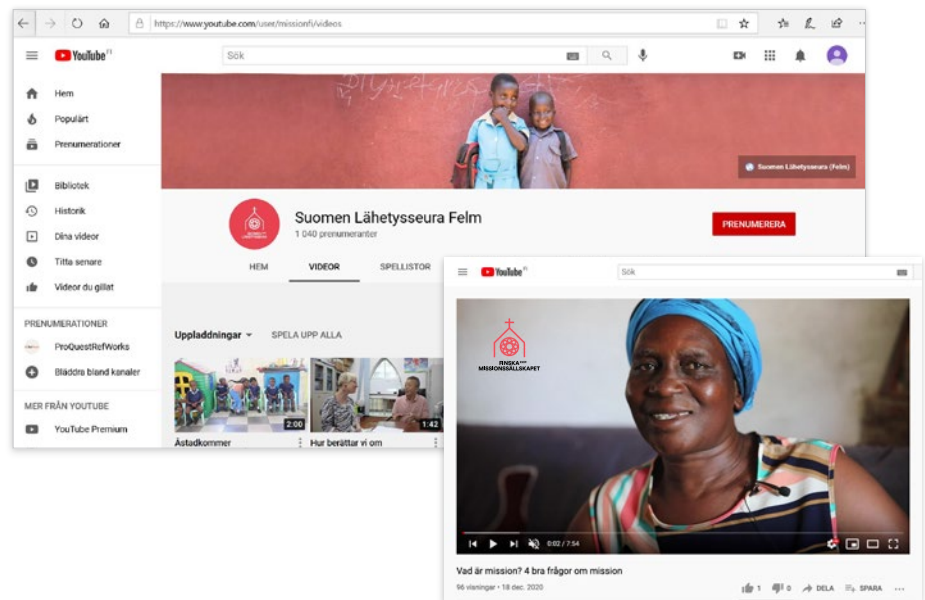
https://www.youtube.com/user/missionfi/videos

YouTube FI

Sök

Hem
Populärt
Prenumerationer

Bibliotek
Historik
Dina videor
Titta senare
Videor du gillat

PRENUMERATIONER
ProQuestRefWorks
Bläddra bland kanaler

MER FRÅN YOUTUBE
YouTube Premium

Suomen Lähetysseura (Felm)

Suomen Lähetysseura Felm
1 040 prenumeranter

PRENUMERERA

HEM
VIDEOR
SPELLISTOR

Uppladdningar
SPELA UPP ALLA

2:00
Åstadkommer

1:42
Hur berättar vi om

YouTube FI

Sök

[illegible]NSKA MISSIONSSÄLLSKAPET

0:02 / 7:54

Vad är mission? 4 bra frågor om mission
96 visningar • 18 dec. 2020

1
0
DELA
SPARA